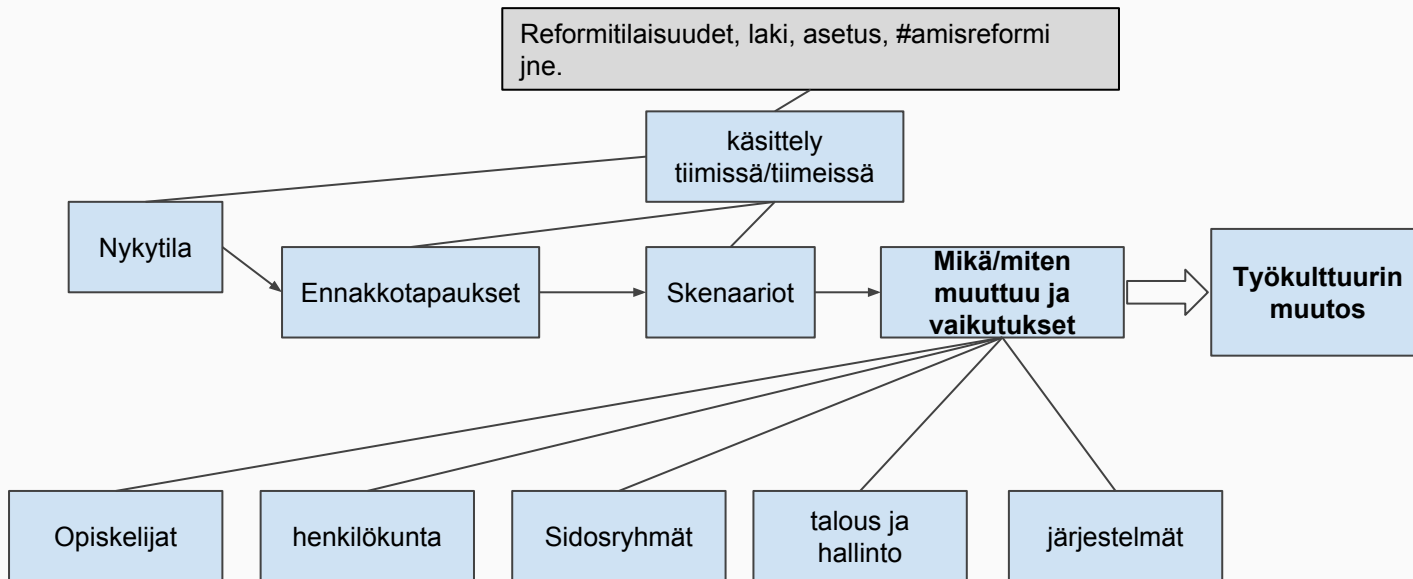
Reformitilaisuudet, laki, asetus, #amisreformi jne.

käsittely tiimissä/tiimeissä

Nykytila

Ennakkotapaukset

Skenaariot

**Mikä/miten muuttuu ja vaikutukset**

**Työkulttuurin muutos**

Opiskelijat

henkilökunta

Sidosryhmät

talous ja hallinto

järjestelmät